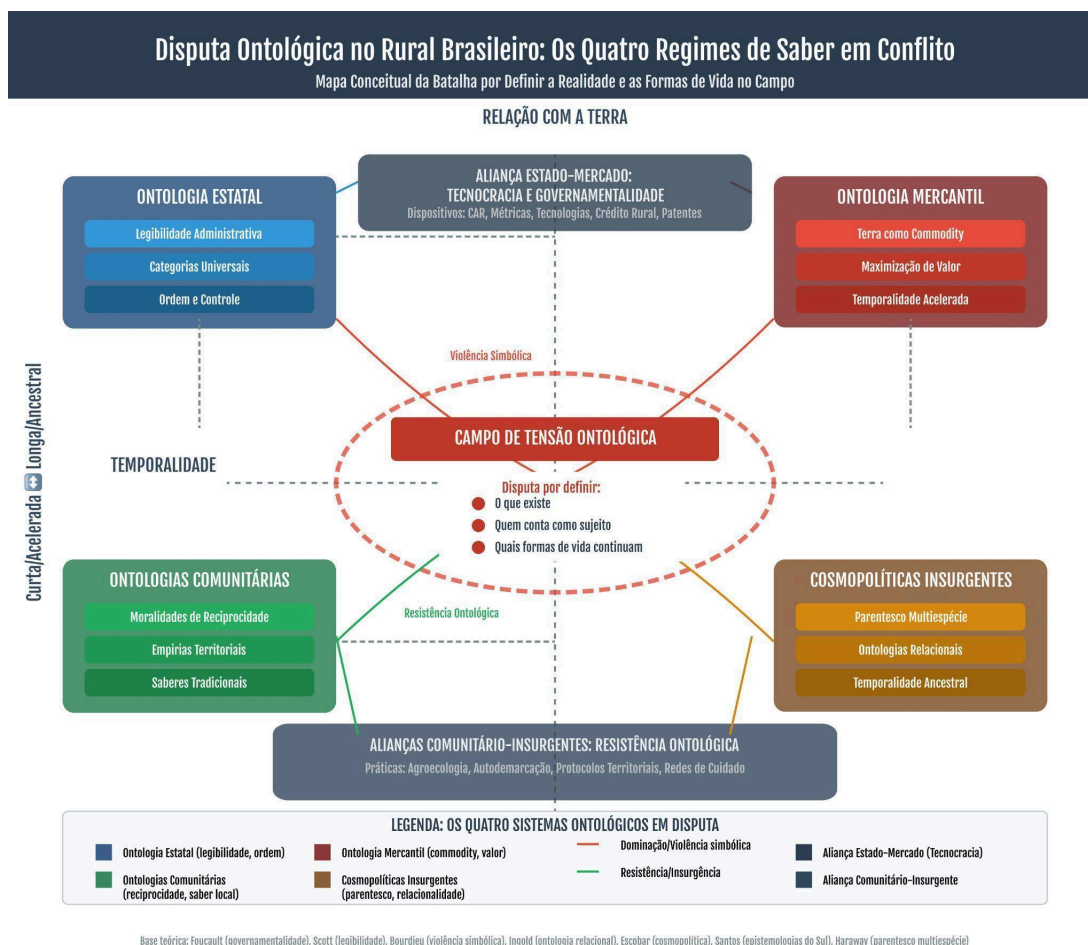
Disputa Ontológica no Rural Brasileiro: Os Quatro Regimes de Saber em Conflito
Mapa Conceitual da Batalha por Definir a Realidade e as Formas de Vida no Campo

RELAÇÃO COM A TERRA

ALIANÇA ESTADO-MERCADO: TECNOCRACIA E GOVERNAMENTALIDADE
Dispositivos: CAR, Métricas, Tecnologias, Crédito Rural, Patentes

ONTOLOGIA ESTATAL
Legibilidade Administrativa
Categorias Universais
Ordem e Controle

ONTOLOGIA MERCANTIL
Terra como Commodity
Maximização de Valor
Temporalidade Acelerada

Violência Simbólica

Curta/Acelerada ⇕ Longa/Ancestral

TEMPORALIDADE

CAMPO DE TENSÃO ONTOLÓGICA
Disputa por definir:
O que existe
Quem conta como sujeito
Quais formas de vida continuam

ONTOLOGIAS COMUNITÁRIAS
Moralidades de Reciprocidade
Empirias Territoriais
Saberes Tradicionais

Resistência Ontológica

COSMOPOLÍTICAS INSURGENTES
Parentesco Multiespécie
Ontologias Relacionais
Temporalidade Ancestral

ALIANÇAS COMUNITÁRIO-INSURGENTES: RESISTÊNCIA ONTOLÓGICA
Práticas: Agroecologia, Autodemarcação, Protocolos Territoriais, Redes de Cuidado

LEGENDA: OS QUATRO SISTEMAS ONTOLÓGICOS EM DISPUTA
Ontologia Estatal (legibilidade, ordem)
Ontologia Mercantil (commodity, valor)
Dominação/Violência simbólica
Aliança Estado-Mercado (Tecnocracia)
Ontologias Comunitárias (reciprocidade, saber local)
Cosmopolíticas Insurgentes (parentesco, relacionalidade)
Resistência/Insurgência
Aliança Comunitário-Insurgente

Base teórica: Foucault (governamentalidade), Scott (legibilidade), Bourdieu (violência simbólica), Ingold (ontologia relacional), Escobar (cosmopolítica), Santos (epistemologias do Sul), Haraway (parentesco multiespécie)